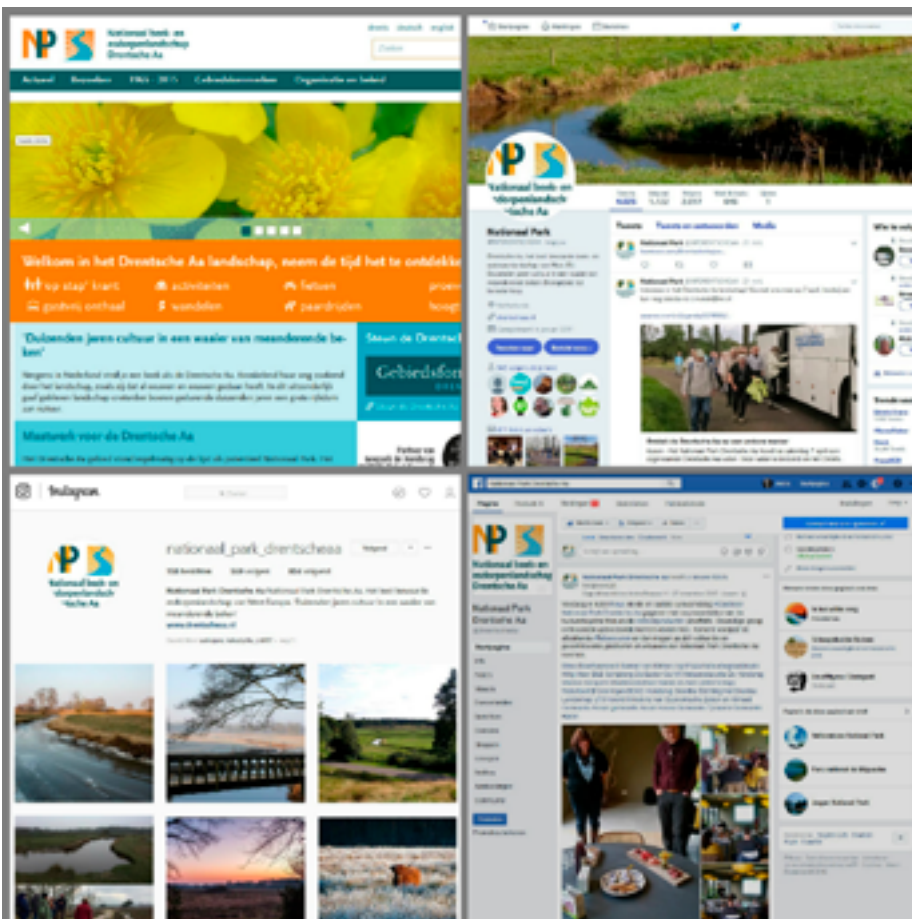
NP

Nationaal beek- en esdorpenlandschap Drentsche Aa

drents deutsch english

Zoeken

Actueel Bezoeken FAQ's 2015 Gebiedsinformatie Organisatie en beleid

Welkom in het Drentsche Aa landschap, neem de tijd het te ontdekken

op stap' krant activiteiten fietsen

gastvrij onthaal wandelen paardrijden

'Duizenden jaren cultuur in een waaier van meanderende beken'

Steun de Drentsche Aa

Gebiedsfonds

Meesterwerk voor de Drentsche Aa

Nationaal beek- en esdorpenlandschap Drentsche Aa

Nationaal Park

Tweets Tweets en antwoorden Media

Nationaal Park

Instagram

nationaal_park_drentscheaa

Nationaal beek- en esdorpenlandschap Drentsche Aa

Nationaal Park Drentsche Aa

Nationaal beek- en esdorpenlandschap Drentsche Aa

National Park Drentsche Aa

Startpagina

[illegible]